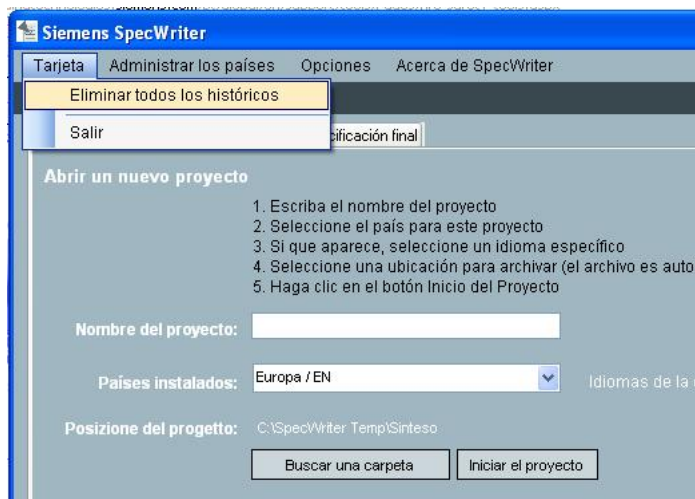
Siemens SpecWriter

Tarjeta Administrar los países Opciones Acerca de SpecWriter

Eliminar todos los históricos

Salir

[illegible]cificación final

Abrir un nuevo proyecto

1. Escriba el nombre del proyecto
2. Seleccione el país para este proyecto
3. Si que aparece, seleccione un idioma específico
4. Seleccione una ubicación para archivar (el archivo es auto
5. Haga clic en el botón Inicio del Proyecto

Nombre del proyecto:

Países instalados: Europa / EN

Idiomas de la

Posizione del progetto: C:\SpecWriter Temp\Sinteso

Buscar una carpeta

Iniciar el proyecto